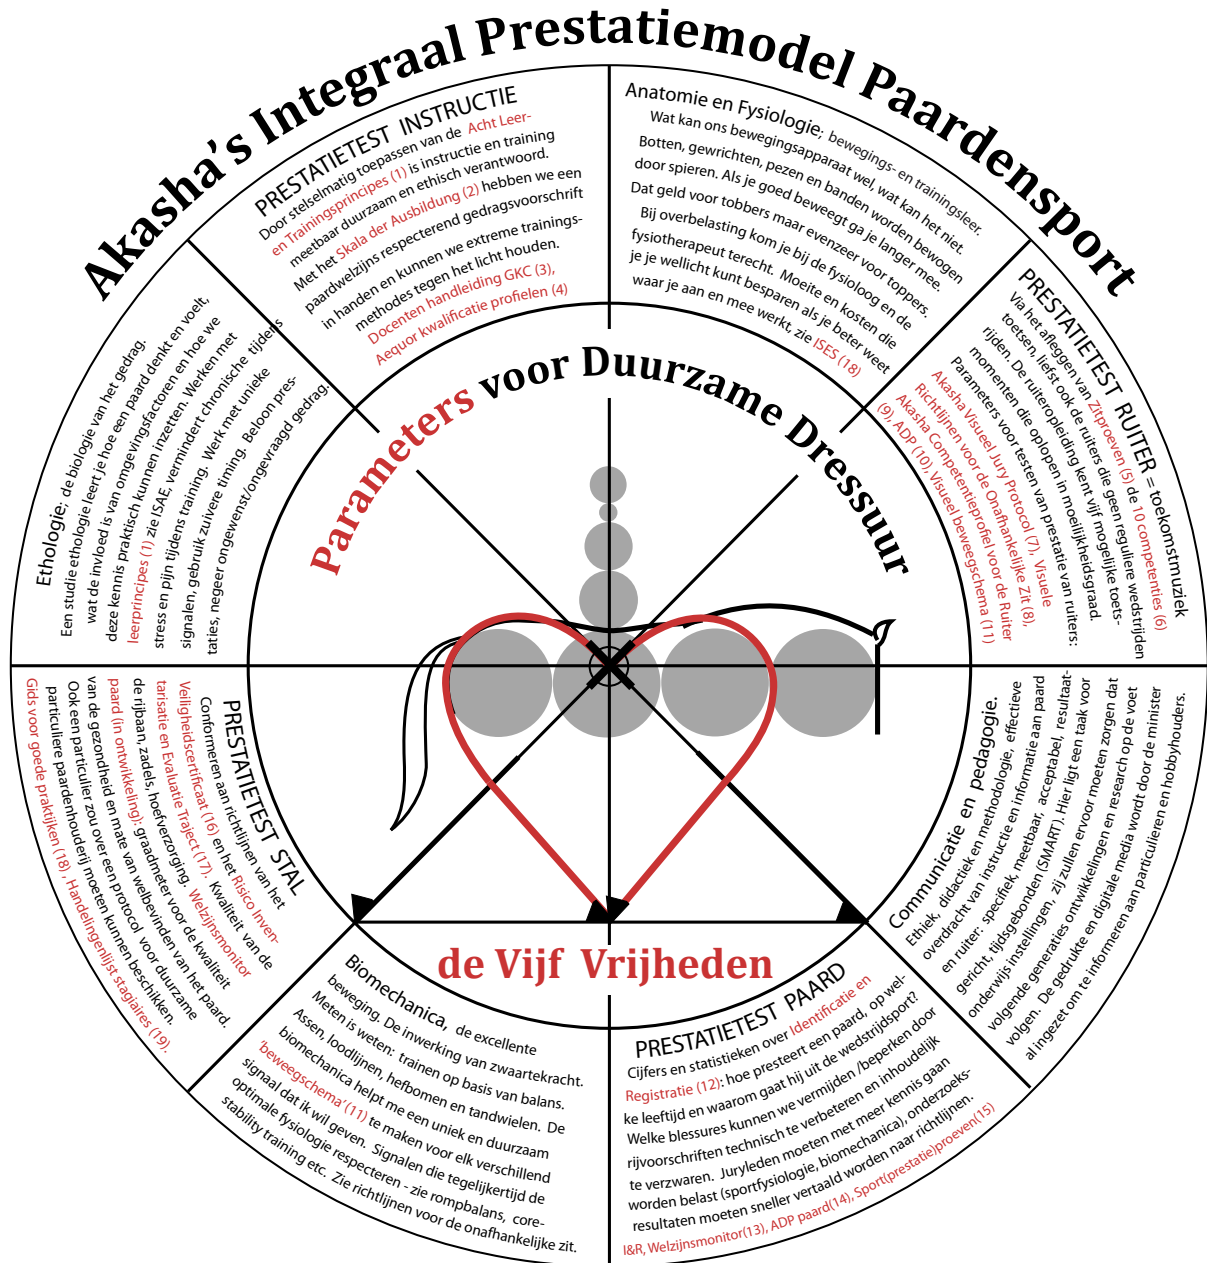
Akasha's Integraal Prestatiemodel Paardensport

PRESTATIETEST INSTRUCTIE
Door stelselmatig toepassen van de Acht Leer- en Trainingsprincipes (1) is instructie en training meetbaar duurzaam en ethisch verantwoord. Met het Skala der Ausbildung (2) hebben we een paardwelzijns respecterend gedragsvoorschrift in handen en kunnen we extreme trainingsmethodes tegen het licht houden. Docenten handleiding GKC (3), Aequor kwalificatie profielen (4)

Anatomie en Fysiologie; bewegings- en trainingsleer.
Wat kan ons bewegingsapparaat wel, wat kan het niet. Botten, gewrichten, pezen en banden worden bewogen door spieren. Als je goed beweegt ga je langer mee. Dat geld voor tobbers maar evenzeer voor toppers. Bij overbelasting kom je bij de fysioloog en de fysiotherapeut terecht. Moeite en kosten die je je wellicht kunt besparen als je beter weet waar je aan en mee werkt, zie ISES (18)

PRESTATIETEST RUITER = toekomstmuziek
Via het afleggen van Zitproeven (5) de 10 competenties (6) toetsen, liefst ook de ruiters die geen reguliere wedstrijden rijden. De ruiteropleiding kent vijf mogelijke toetsmomenten die oplopen in moeilijkheidsgraad. Parameters voor testen van prestatie van ruiters: Akasha Visueel Jury Protocol (7), Visuele Richtlijnen voor de Onafhankelijke Zit (8), Akasha Competentieprofiel voor de Ruiter (9), ADP (10), Visueel beweegschema (11)

Ethologie; de biologie van het gedrag.
Een studie ethologie leert je hoe een paard denkt en voelt, wat de invloed is van omgevingsfactoren en hoe we deze kennis praktisch kunnen inzetten. Werken met leerprincipes (1) zie ISAE, vermindert chronische tijdens stress en pijn tijdens training. Werk met unieke signalen, gebruik zuivere timing. Beloon prestaties, negeer ongewenst/ongevraagd gedrag.

Parameters voor Duurzame Dressuur

PRESTATIETEST STAL
Conformeren aan richtlijnen van het Veiligheidscertificaat (16) en het Risico Inventarisatie en Evaluatie Traject (17). Kwaliteit van de rijbaan, zadels, hoefverzorging. Welzijnsmonitor paard (in ontwikkeling): graadmeter voor de kwaliteit van de gezondheid en mate van welbevinden van het paard. Ook een particulier zou over een protocol voor duurzame particuliere paardenhouderij moeten kunnen beschikken. Gids voor goede praktijken (18), Handelingenlijst stagiaires (19).

Communicatie en pedagogie.
Ethiek, didactiek en methodologie, effectieve overdracht van instructie en informatie aan paard en ruiter: specifiek, meetbaar, acceptabel, resultaatgericht, tijdsgebonden (SMART). Hier ligt een taak voor onderwijsinstellingen, zij zullen ervoor moeten zorgen dat volgende generaties ontwikkelingen en research op de voet volgen. De gedrukte en digitale media wordt door de minister al ingezet om te informeren aan particulieren en hobbyhouders.

de Vijf Vrijheden

Biomechanica, de excellente beweging. De inwerking van zwaartekracht. Meten is weten: trainen op basis van balans. Assen, loodlijnen, hefbomen en tandwielen. De biomechanica helpt me een uniek en duurzaam 'beweegschema' (11) te maken voor elk verschillend signaal dat ik wil geven. Signalen die tegelijkertijd de optimale fysiologie respecteren - zie rompbalans, core-stability training etc. Zie richtlijnen voor de onafhankelijke zit.

PRESTATIETEST PAARD
Cijfers en statistieken over Identificatie en Registratie (12): hoe presteert een paard, op welke leeftijd en waarom gaat hij uit de wedstrijdsport? Welke blessures kunnen we vermijden /beperken door rijvoorschriften technisch te verbeteren en inhoudelijk te verzwaren. Juryleden moeten met meer kennis gaan worden belast (sportfysiologie, biomechanica), onderzoeksresultaten moeten sneller vertaald worden naar richtlijnen. I&R, Welzijnsmonitor(13), ADP paard(14), Sport(prestatie)proeven(15)